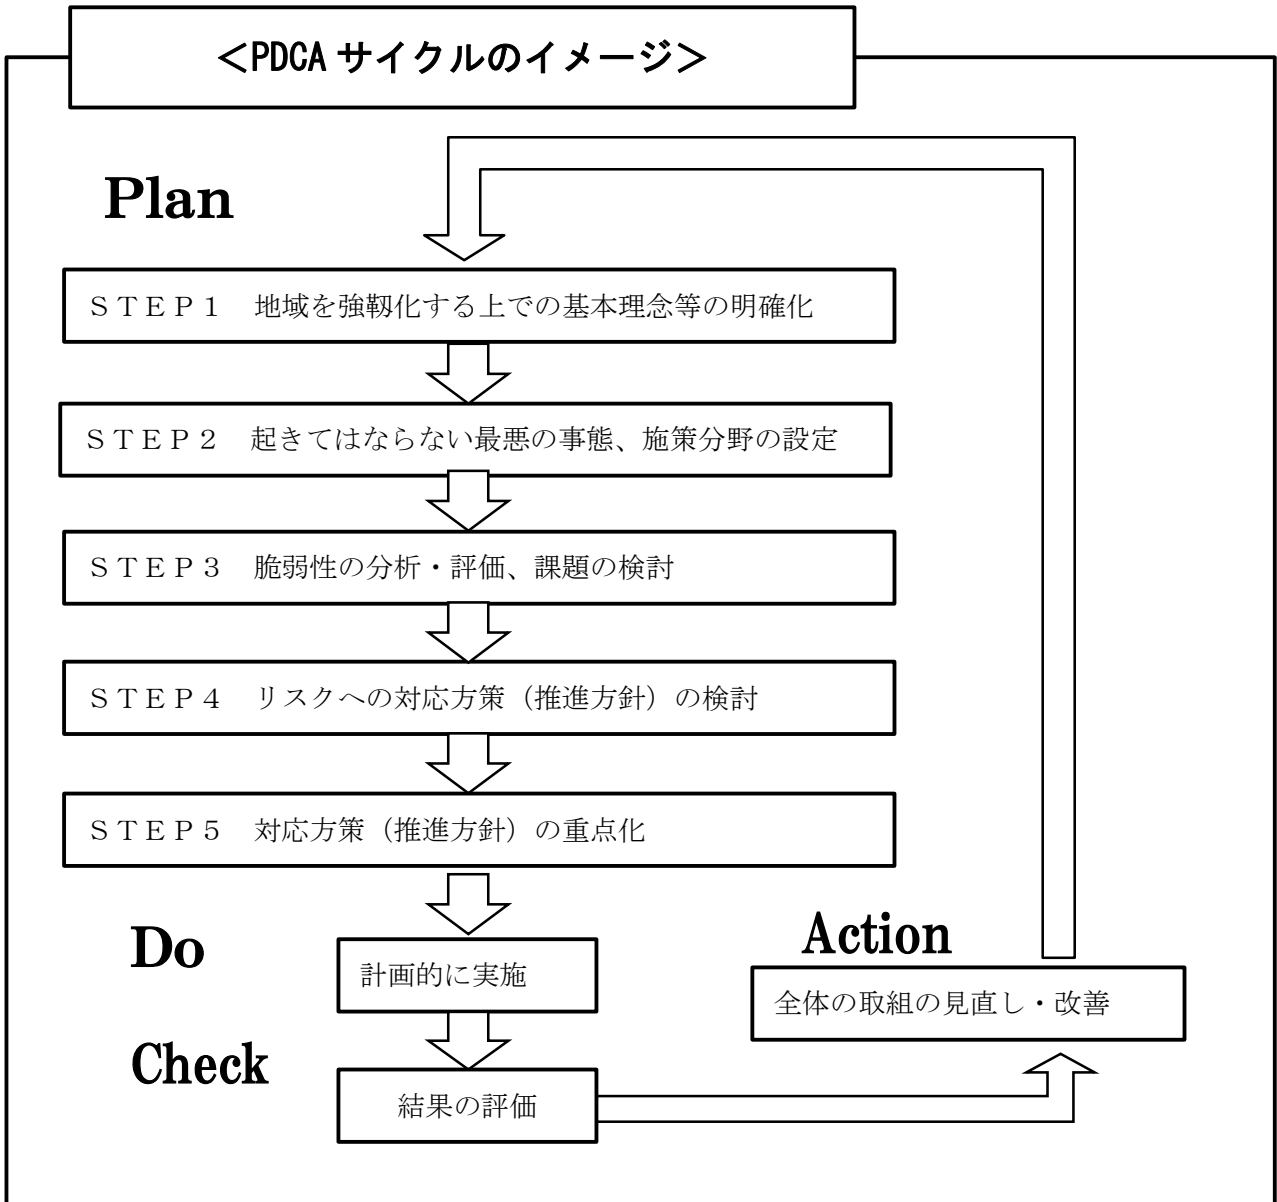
<PDCA サイクルのイメージ>

Plan

ＳＴＥＰ１　地域を強靭化する上での基本理念等の明確化

ＳＴＥＰ２　起きてはならない最悪の事態、施策分野の設定

ＳＴＥＰ３　脆弱性の分析・評価、課題の検討

ＳＴＥＰ４　リスクへの対応方策（推進方針）の検討

ＳＴＥＰ５　対応方策（推進方針）の重点化

Do

計画的に実施

Check

結果の評価

Action

全体の取組の見直し・改善